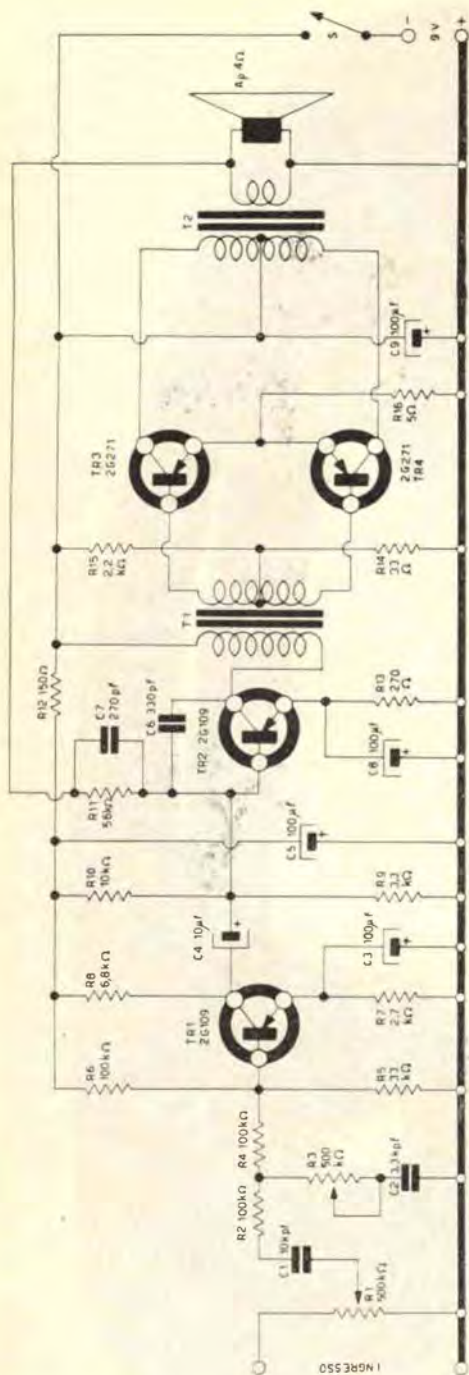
S
-
9 V
+
Ap 4Ω
T2
TR3
2G271
2G271
TR4
C9 100µF
R16 5Ω
R15 2,2 kΩ
R14 33 Ω
T1
R12 150Ω
C7 270pF
C6 330pF
TR2 2G109
R13 270 Ω
C8 100µF
R11 56kΩ
C5 100µF
R10 10kΩ
R9 3,3 kΩ
C4 10µF
C3 100µF
R8 6,8kΩ
TR1 2G109
R7 2,7 kΩ
R6 100kΩ
R5 33 kΩ
R4 100kΩ
R3 500 kΩ
C2 3,3kpF
R2 100kΩ
C1 10kpF
R1 500kΩ
INGRESSO